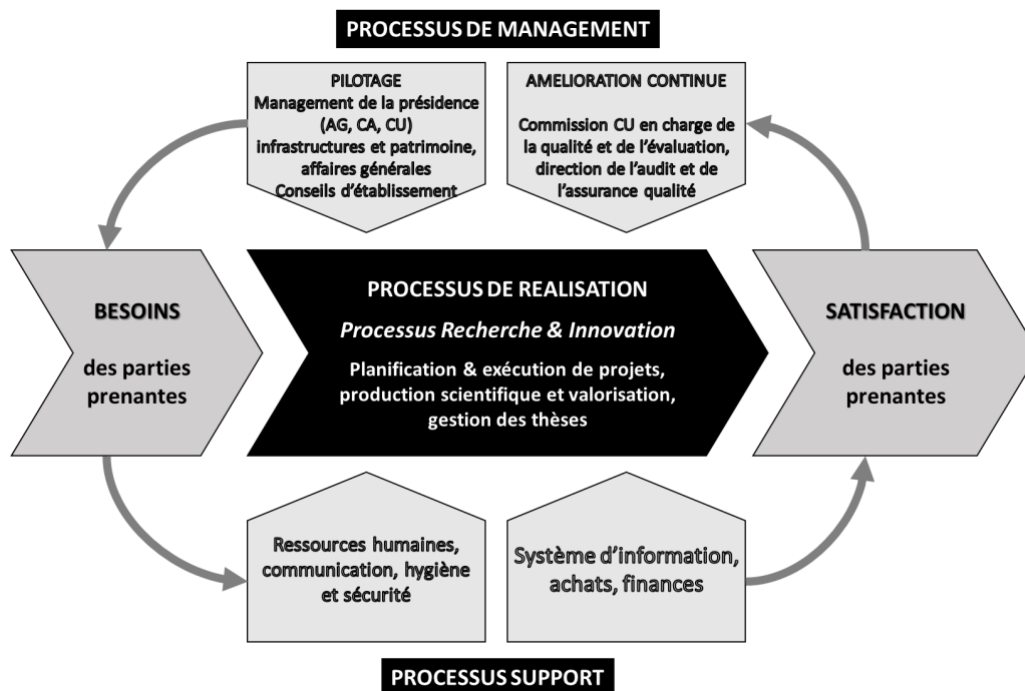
PROCESSUS DE MANAGEMENT

PILOTAGE
Management de la présidence (AG, CA, CU) infrastructures et patrimoine, affaires générales Conseils d'établissement

AMELIORATION CONTINUE
Commission CU en charge de la qualité et de l'évaluation, direction de l'audit et de l'assurance qualité

BESOINS
des parties prenantes

PROCESSUS DE REALISATION
Processus Recherche & Innovation
Planification & exécution de projets, production scientifique et valorisation, gestion des thèses

SATISFACTION
des parties prenantes

Ressources humaines, communication, hygiène et sécurité

Système d'information, achats, finances

PROCESSUS SUPPORT